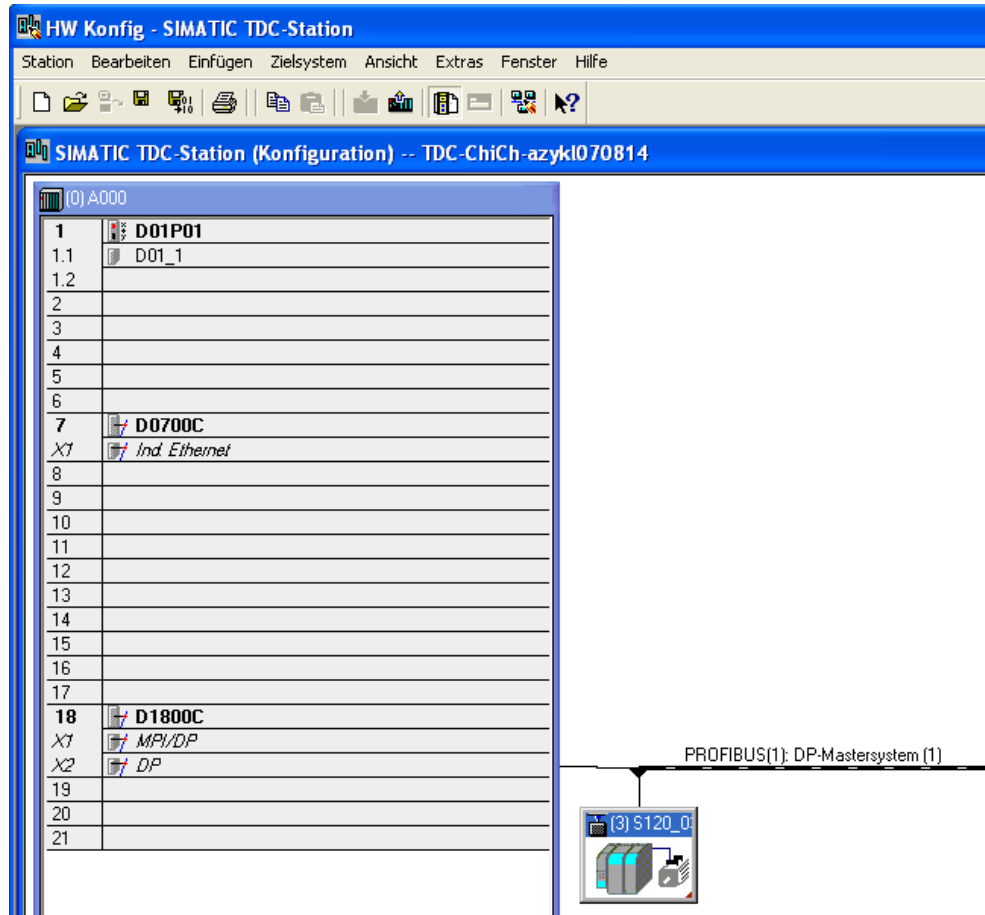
HW Konfig - SIMATIC TDC-Station

Station Bearbeiten Einfügen Zielsystem Ansicht Extras Fenster Hilfe

SIMATIC TDC-Station (Konfiguration) -- TDC-ChiCh-azykl070814

(0) A000

| | |
|---|---|
| 1 | D01P01 |
| 1.1 | D01_1 |
| 1.2 | |
| 2 | |
| 3 | |
| 4 | |
| 5 | |
| 6 | |
| 7 | D0700C |
| X1 | Ind. Ethernet |
| 8 | |
| 9 | |
| 10 | |
| 11 | |
| 12 | |
| 13 | |
| 14 | |
| 15 | |
| 16 | |
| 17 | |
| 18 | D1800C |
| X1 | MPI/DP |
| X2 | DP |
| 19 | |
| 20 | |
| 21 | |

PROFIBUS(1): DP-Mastersystem (1)

(3) S120_0